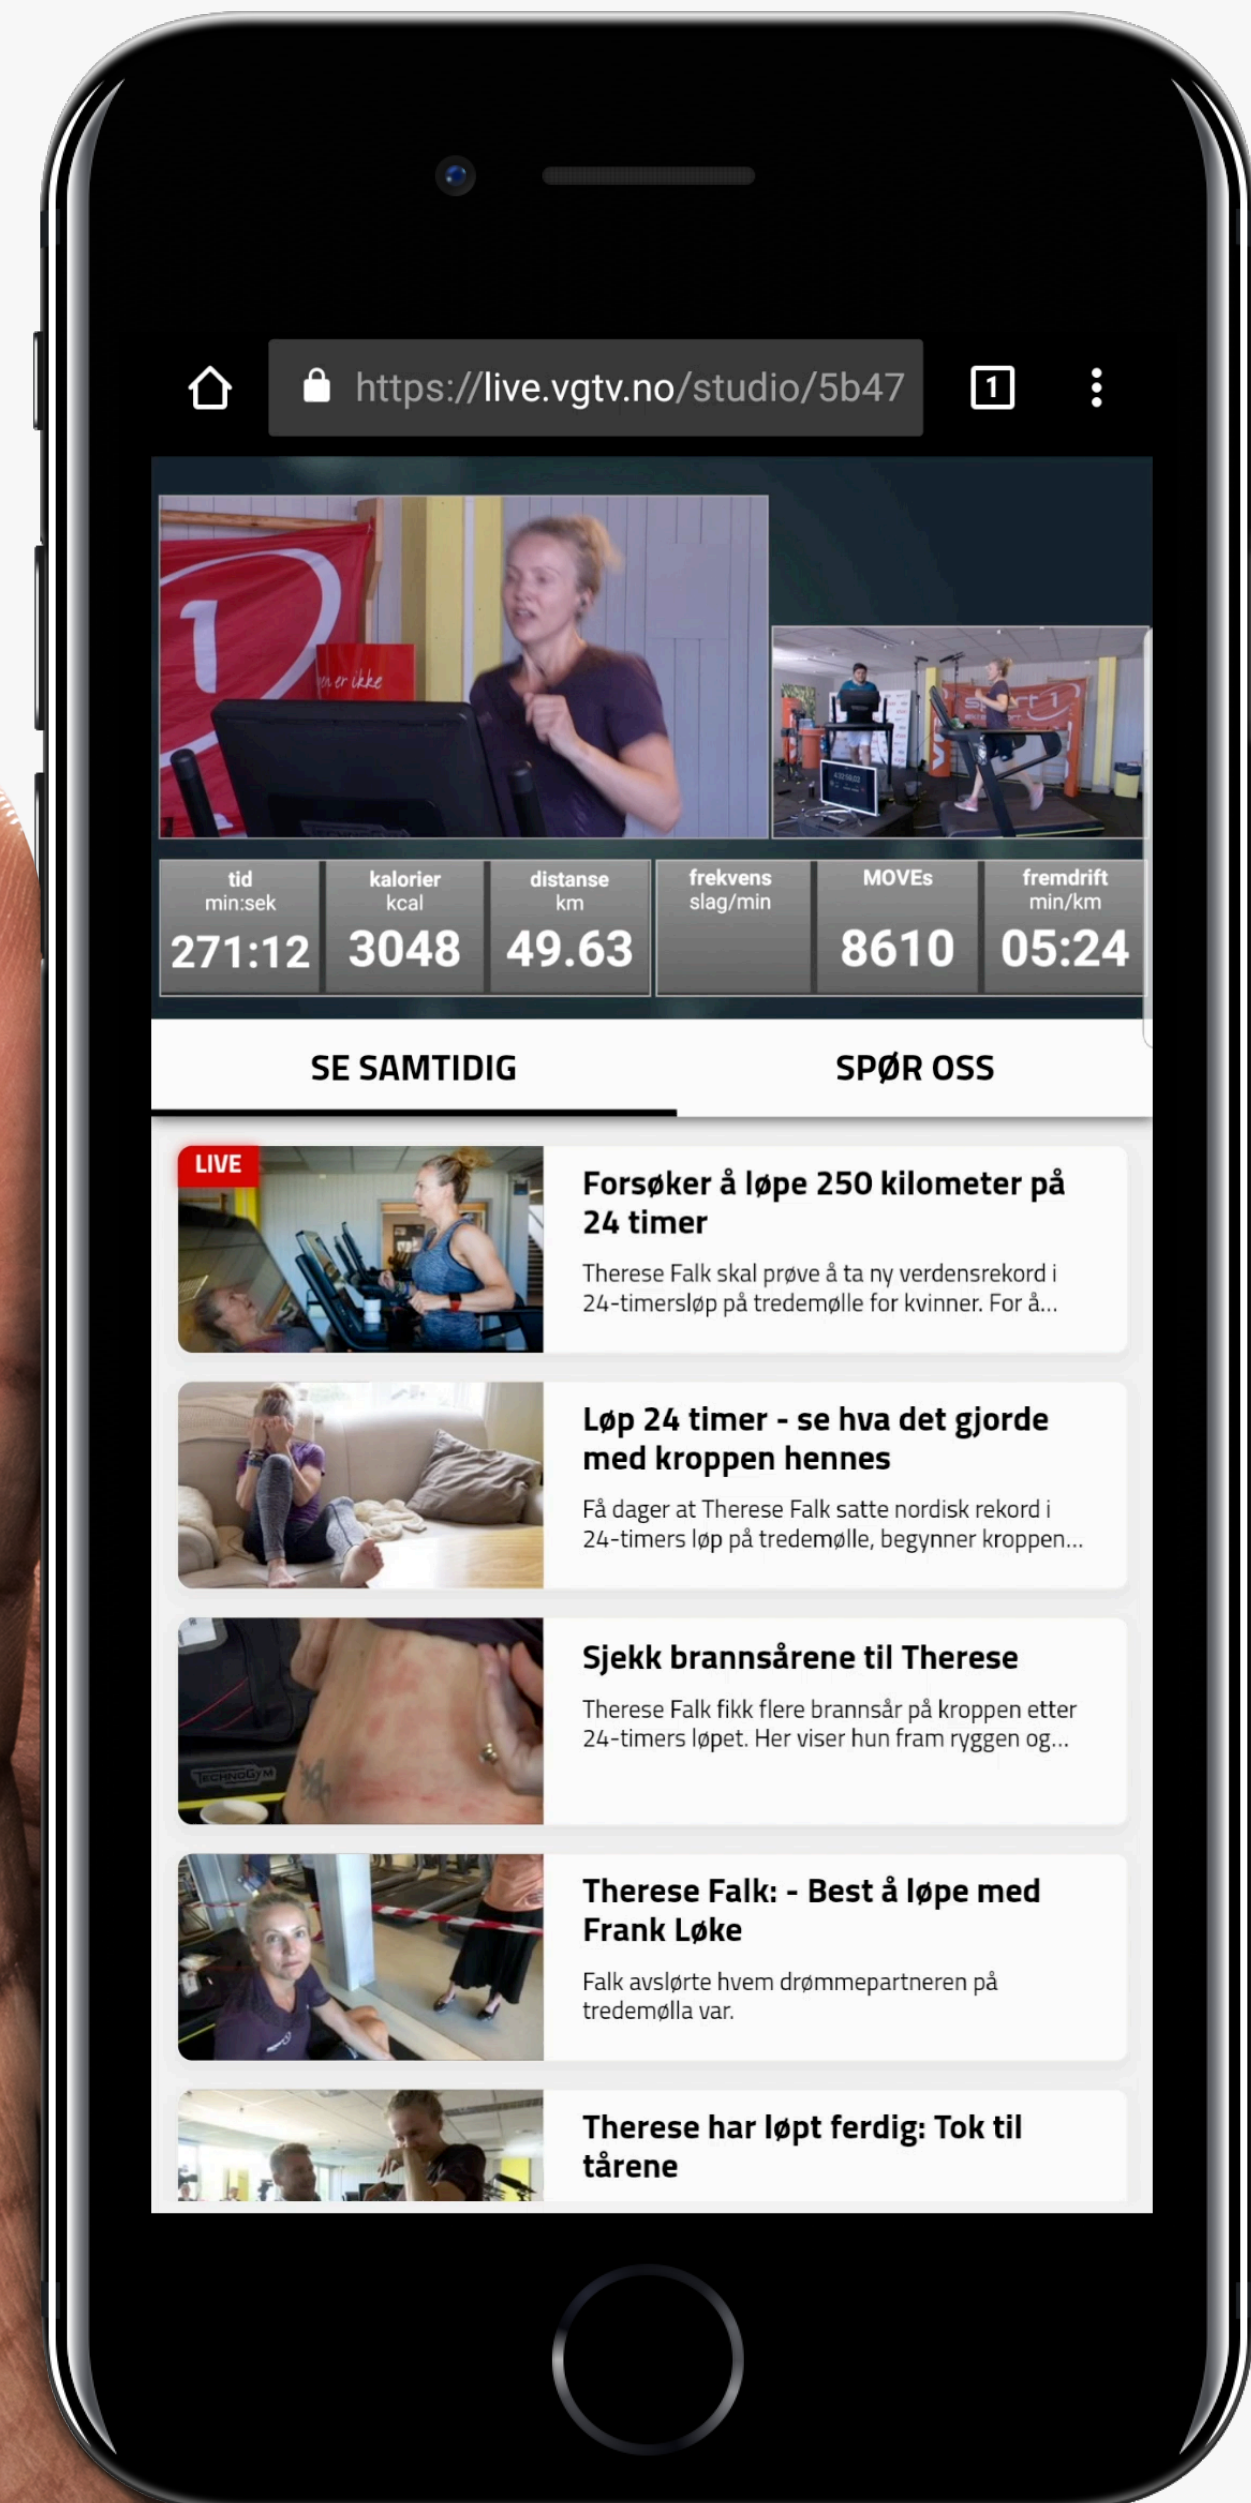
https://live.vgtv.no/studio/5b47

1

er ikke

| tid min:sek | kalorier kcal | distanse km | frekvens slag/min | MOVEs | fremdrift min/km |
|---|---|---|---|---|---|
| 271:12 | 3048 | 49.63 | | 8610 | 05:24 |

SE SAMTIDIG

SPØR OSS

LIVE

Forsøker å løpe 250 kilometer på 24 timer

Therese Falk skal prøve å ta ny verdensrekord i 24-timersløp på tredemølle for kvinner. For å...

Løp 24 timer - se hva det gjorde med kroppen hennes

Få dager at Therese Falk satte nordisk rekord i 24-timers løp på tredemølle, begynner kroppen...

Sjekk brannsårene til Therese

Therese Falk fikk flere brannsår på kroppen etter 24-timers løpet. Her viser hun fram ryggen og...

Therese Falk: - Best å løpe med Frank Løke

Falk avslørte hvem drømmepartneren på tredemølla var.

Therese har løpt ferdig: Tok til tårene